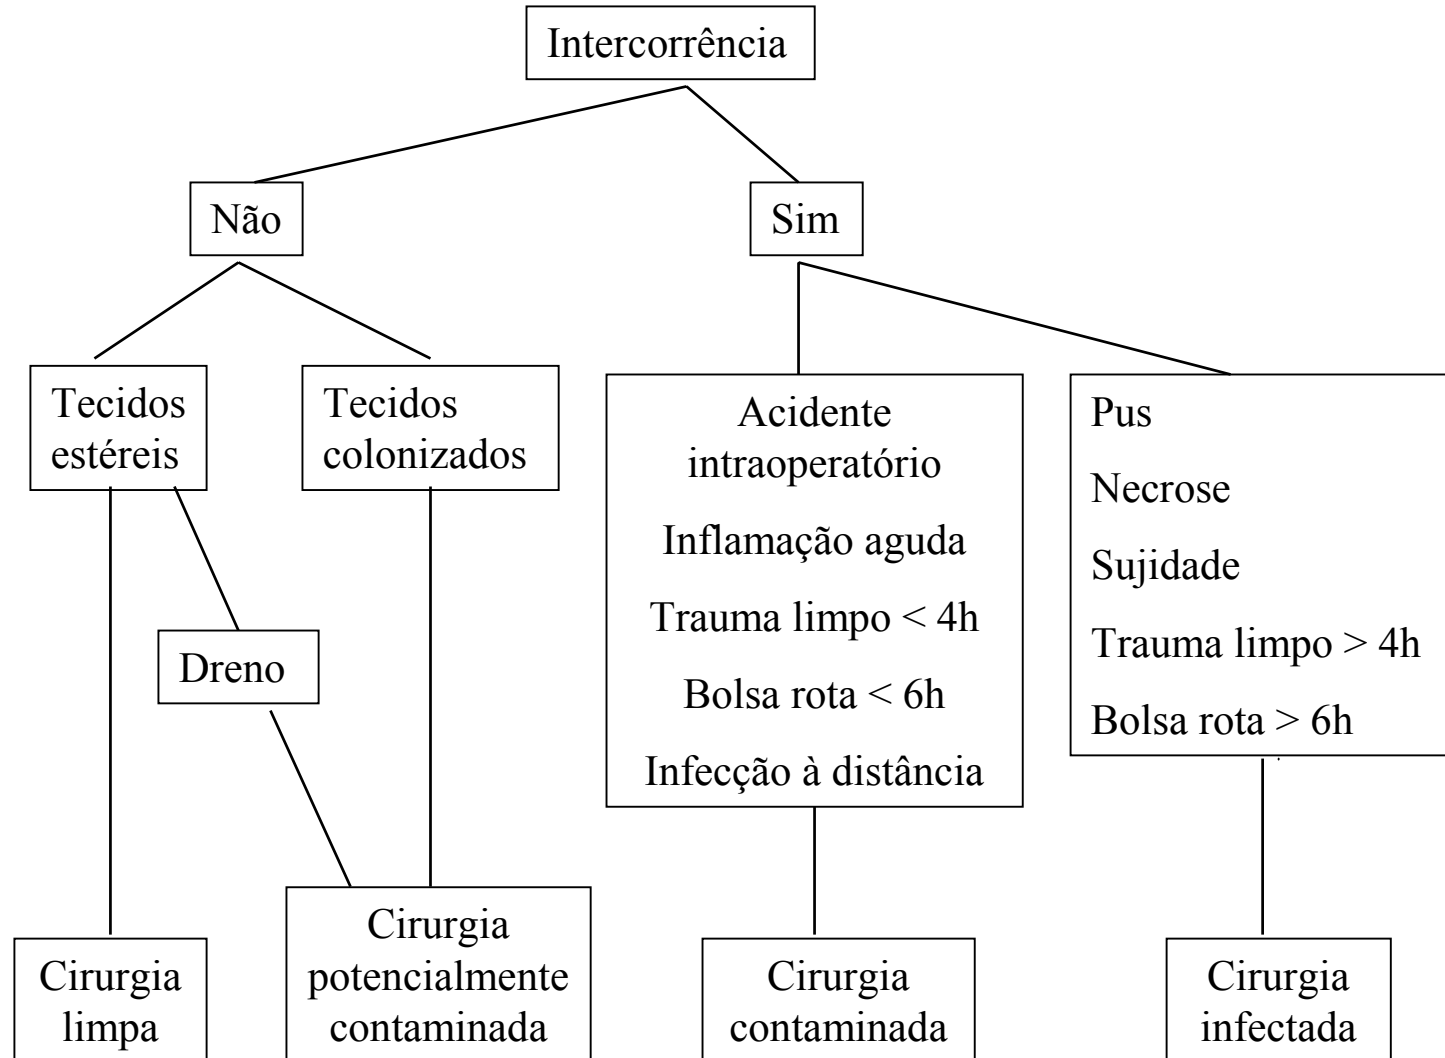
Intercorrência

Não

Sim

Tecidos estéreis

Tecidos colonizados

Acidente intraoperatório

Inflamação aguda

Trauma limpo < 4h

Bolsa rota < 6h

Infecção à distância

Pus

Necrose

Sujidade

Trauma limpo > 4h

Bolsa rota > 6h

Dreno

Cirurgia limpa

Cirurgia potencialmente contaminada

Cirurgia contaminada

Cirurgia infectada